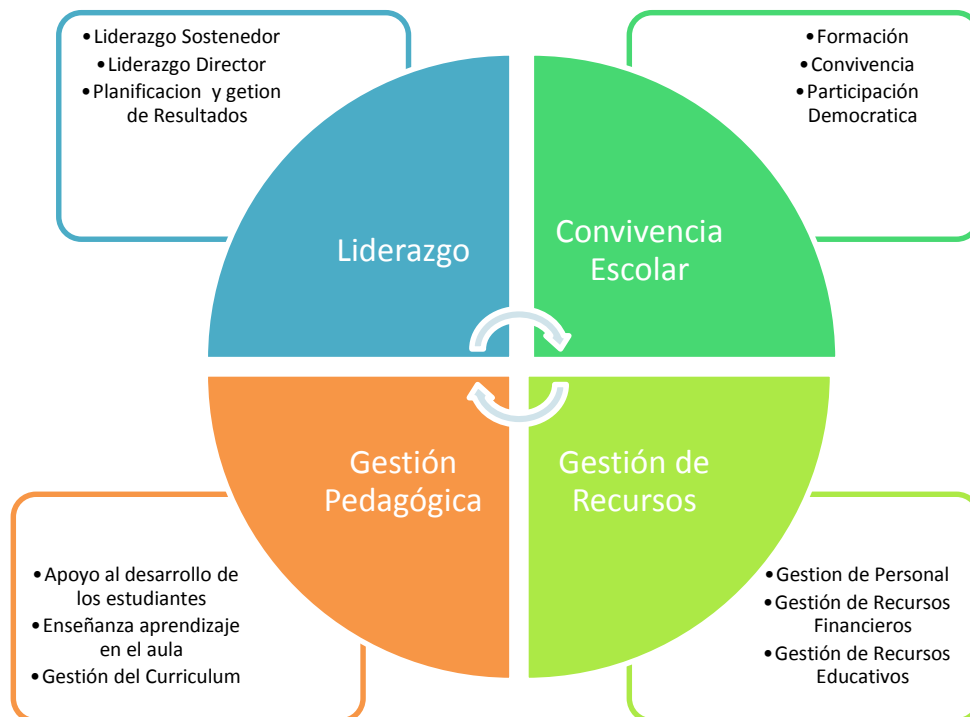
• Liderazgo Sostenedor
• Liderazgo Director
• Planificacion y getion de Resultados

• Formación
• Convivencia
• Participación Democratica

Liderazgo

Convivencia Escolar

Gestión Pedagógica

Gestión de Recursos

• Apoyo al desarrollo de los estudiantes
• Enseñanza aprendizaje en el aula
• Gestión del Curriculum

• Gestion de Personal
• Gestión de Recursos Financieros
• Gestión de Recursos Educativos